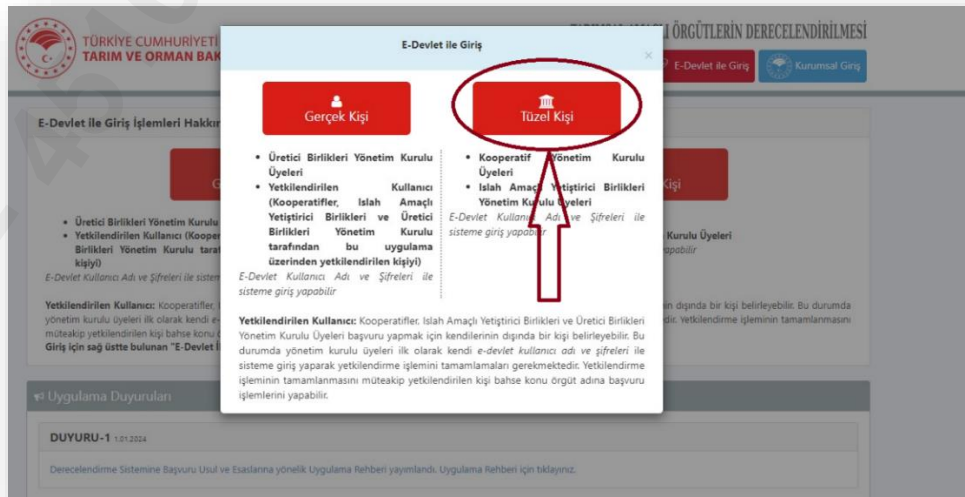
TÜRKİYE CUMHURİYETİ
TARIM VE ORMAN BAK

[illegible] ÖRGÜTLERİN DERECELENDİRİLMESİ

E-Devlet ile Giriş

Kurumsal Giriş

E-Devlet ile Giriş İşlemleri Hakkın

E-Devlet ile Giriş

×

Gerçek Kişi

Tüzel Kişi

• Üretici Birlikleri Yönetim Kurulu Üyeleri
• Yetkilendirilen Kullanıcı (Kooperatifler, Islah Amaçlı Yetiştirici Birlikleri ve Üretici Birlikleri Yönetim Kurulu tarafından bu uygulama üzerinden yetkilendirilen kişiyi)
E-Devlet Kullanıcı Adı ve Şifreleri ile sisteme giriş yapabilir

• Kooperatif Yönetim Kurulu Üyeleri
• Islah Amaçlı Yetiştirici Birlikleri Yönetim Kurulu Üyeleri
E-Devlet Kullanıcı Adı ve Şifreleri ile sisteme giriş yapabilir

Yetkilendirilen Kullanıcı: Kooperatifler, Islah Amaçlı Yetiştirici Birlikleri ve Üretici Birlikleri Yönetim Kurulu Üyeleri başvuru yapmak için kendilerinin dışında bir kişi belirleyebilir. Bu durumda yönetim kurulu üyeleri ilk olarak kendi e-devlet kullanıcı adı ve şifreleri ile sisteme giriş yaparak yetkilendirme işlemini tamamlamaları gerekmektedir. Yetkilendirme işleminin tamamlanmasını müteakip yetkilendirilen kişi bahse konu örgüt adına başvuru işlemlerini yapabilir.

• Üretici Birlikleri Yönetim Kurulu
• Yetkilendirilen Kullanıcı (Kooper
Birlikleri Yönetim Kurulu taraf
kişiyi)
E-Devlet Kullanıcı Adı ve Şifreleri ile sistem

Kişi
Kurulu Üyeleri
yapabilir

Yetkilendirilen Kullanıcı: Kooperatifler, I
yönetim kurulu üyeleri ilk olarak kendi e-
müteakip yetkilendirilen kişi bahse konu
Giriş için sağ üstte bulunan "E-Devlet İ

ın dışında bir kişi belirleyebilir. Bu durumda
dir. Yetkilendirme işleminin tamamlanmasını

Uygulama Duyuruları

DUYURU-1 1.01.2024

Derecelendirme Sistemine Başvuru Usul ve Esaslarına yönelik Uygulama Rehberi yayımlandı. Uygulama Rehberi için tıklayınız.